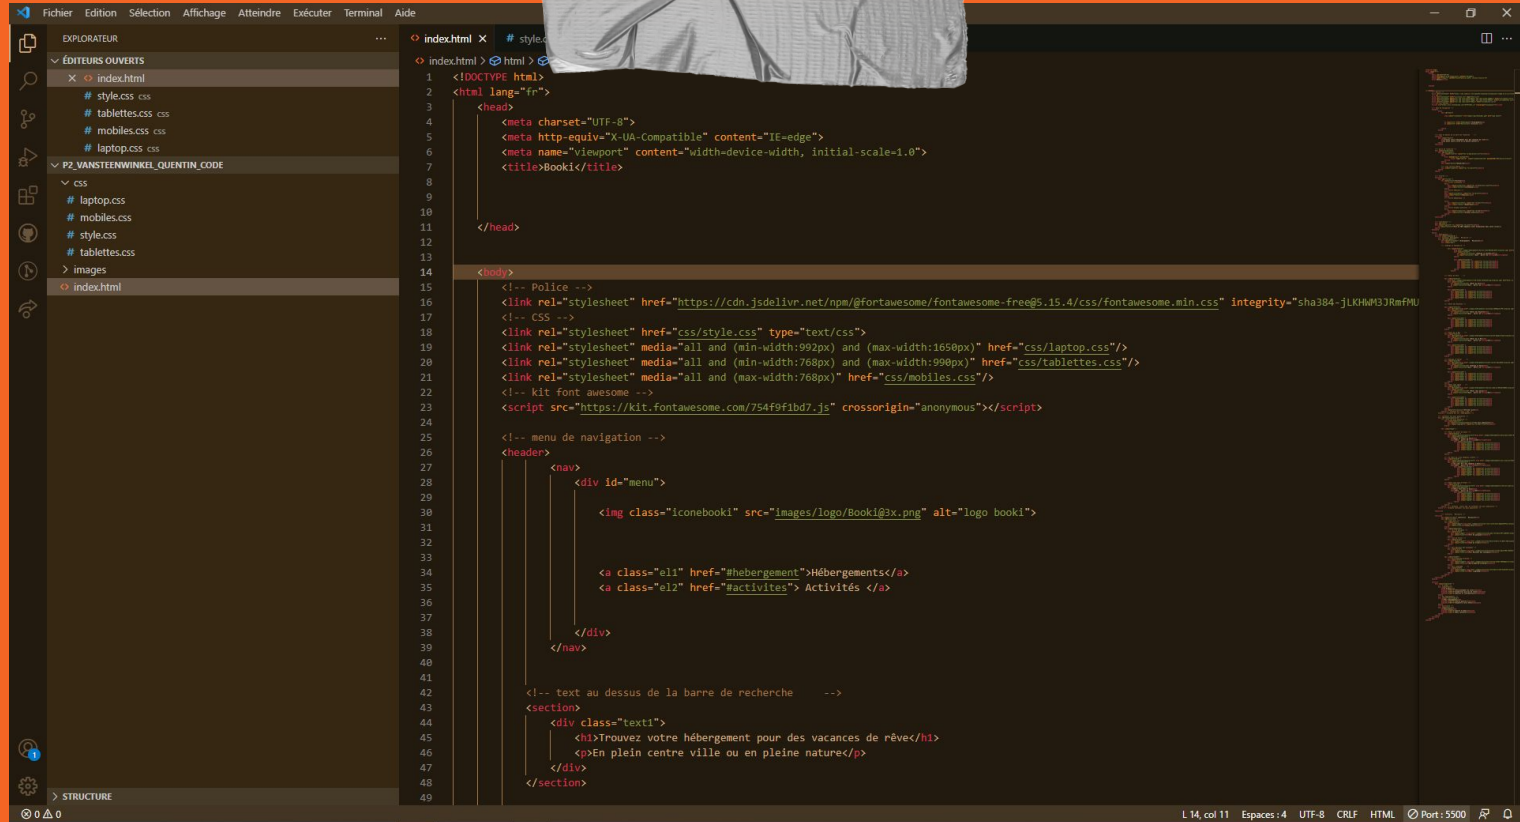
Fichier Edition Sélection Affichage Atteindre Exécuter Terminal Aide

EXPLORATEUR ...
ÉDITEURS OUVERTS
× index.html
# style.css css
# tablettes.css css
# mobiles.css css
# laptop.css css
P2_VANSTEENWINKEL_QUENTIN_CODE
css
# laptop.css
# mobiles.css
# style.css
# tablettes.css
images
index.html
STRUCTURE

index.html × # style.c

index.html > html >

1 <!DOCTYPE html>
2 <html lang="fr">
3 <head>
4 <meta charset="UTF-8">
5 <meta http-equiv="X-UA-Compatible" content="IE=edge">
6 <meta name="viewport" content="width=device-width, initial-scale=1.0">
7 <title>Booki</title>
8
9
10
11 </head>
12
13
14 <body>
15 <!-- Police -->
16 <link rel="stylesheet" href="https://cdn.jsdelivr.net/npm/@fortawesome/fontawesome-free@5.15.4/css/fontawesome.min.css" integrity="sha384-jLKHWM3JRmfMU
17 <!-- CSS -->
18 <link rel="stylesheet" href="css/style.css" type="text/css">
19 <link rel="stylesheet" media="all and (min-width:992px)" href="css/laptop.css"/>
20 <link rel="stylesheet" media="all and (min-width:768px) and (max-width:990px)" href="css/tablettes.css"/>
21 <link rel="stylesheet" media="all and (max-width:768px)" href="css/mobiles.css"/>
22 <!-- kit font awesome -->
23 <script src="https://kit.fontawesome.com/754f9f1bd7.js" crossorigin="anonymous"></script>
24
25 <!-- menu de navigation -->
26 <header>
27 <nav>
28 <div id="menu">
29
30 <img class="iconebooki" src="images/logo/Booki@3x.png" alt="logo booki">
31
32
33
34 <a class="el1" href="#hebergement">Hébergements</a>
35 <a class="el2" href="#activites"> Activités </a>
36
37
38 </div>
39 </nav>
40
41
42 <!-- text au dessus de la barre de recherche -->
43 <section>
44 <div class="text1">
45 <h1>Trouvez votre hébergement pour des vacances de rêve</h1>
46 <p>En plein centre ville ou en pleine nature</p>
47 </div>
48 </section>
49

⊗ 0 ⚠ 0 L 14, col 11 Espaces : 4 UTF-8 CRLF HTML Port : 5500